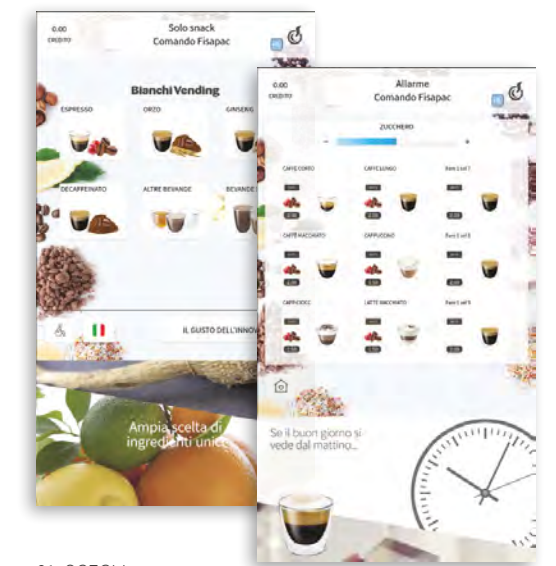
0.00
CREDITO

Solo snack
Comando Fisapac

Bianchi Vending

ESPRESSO

ORZO

GINSENG

DECAFFEINATO

ALTRE BEVANDE

BEVANDE

IL GUSTO DELL'INNOV

Ampia scelta di ingredienti unici

0.00
CREDITO

Allarme
Comando Fisapac

ZUCCHERO

−

+

CAFFÈ CORTO

CAFFÈ LUNGO

CAFFÈ MACCHIATO

CAPPUCCINO

CAPPUCCIO

LATTE MACCHIATO

Se il buon giorno si vede dal mattino...